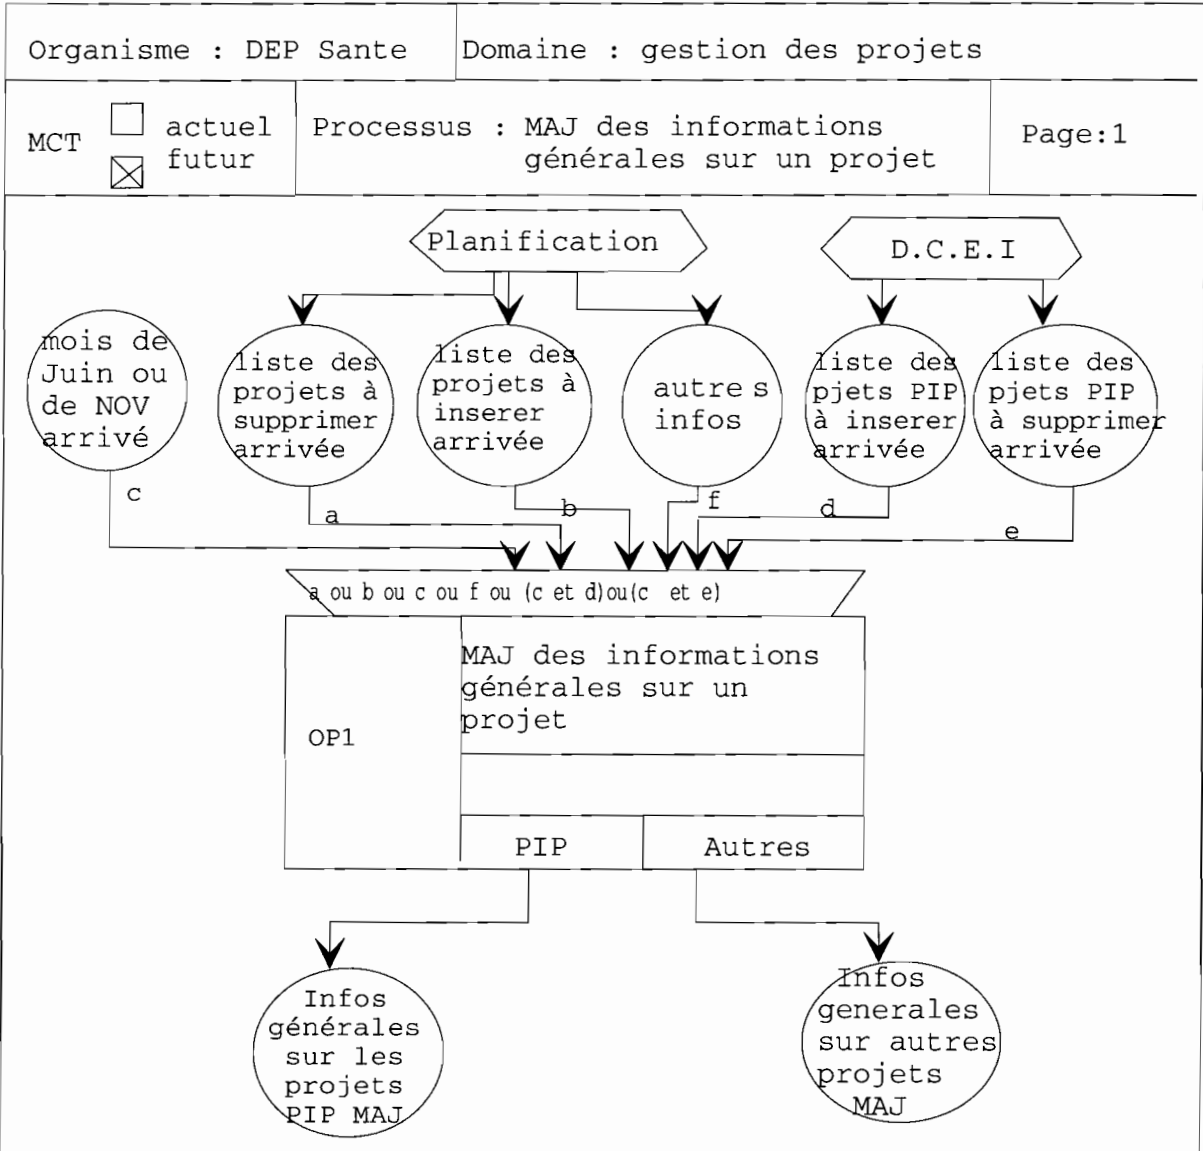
Organisme : DEP Sante

Domaine : gestion des projets

MCT

actuel

futur

Processus : MAJ des informations générales sur un projet

Page:1

Planification

D.C.E.I

mois de Juin ou de NOV arrivé

liste des projets à supprimer arrivée

liste des projets à inserer arrivée

autre s infos

liste des pjets PIP à inserer arrivée

liste des pjets PIP à supprimer arrivée

c

a

b

f

d

e

a ou b ou c ou f ou (c et d)ou(c et e)

OP1

MAJ des informations générales sur un projet

PIP

Autres

Infos générales sur les projets PIP MAJ

Infos generales sur autres projets MAJ